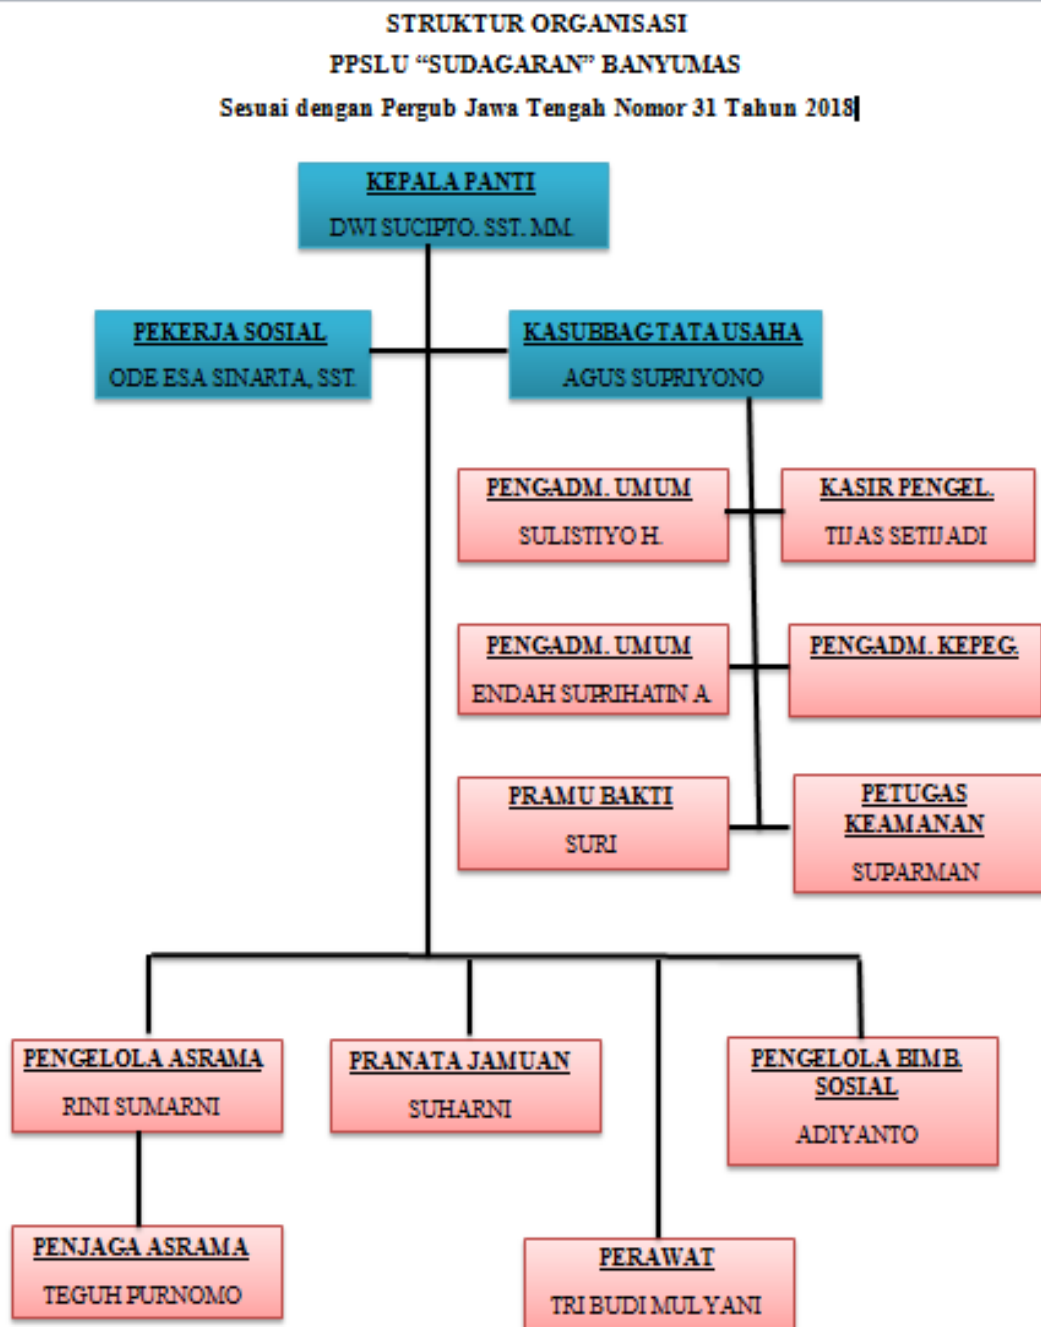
STRUKTUR ORGANISASI
PPSLU "SUDAGARAN" BANYUMAS
Sesuai dengan Pergub Jawa Tengah Nomor 31 Tahun 2018

KEPALA PANTI
DWI SUCIPTO. SST. MM.

PEKERJA SOSIAL
ODE ESA SINARTA, SST.

KASUBBAG TATA USAHA
AGUS SUPRIYONO

PENGADM. UMUM
SULISTIYO H.

KASIR PENGEL.
TIJAS SETIJADI

PENGADM. UMUM
ENDAH SUPRIHATIN A.

PENGADM. KEPEG.

PRAMU BAKTI
SURI

PETUGAS KEAMANAN
SUPARMAN

PENGELOLA ASRAMA
RINI SUMARNI

PRANATA JAMUAN
SUHARNI

PENGELOLA BIMB. SOSIAL
ADIYANTO

PENJAGA ASRAMA
TEGUH PURNOMO

PERAWAT
TRI BUDI MULYANI